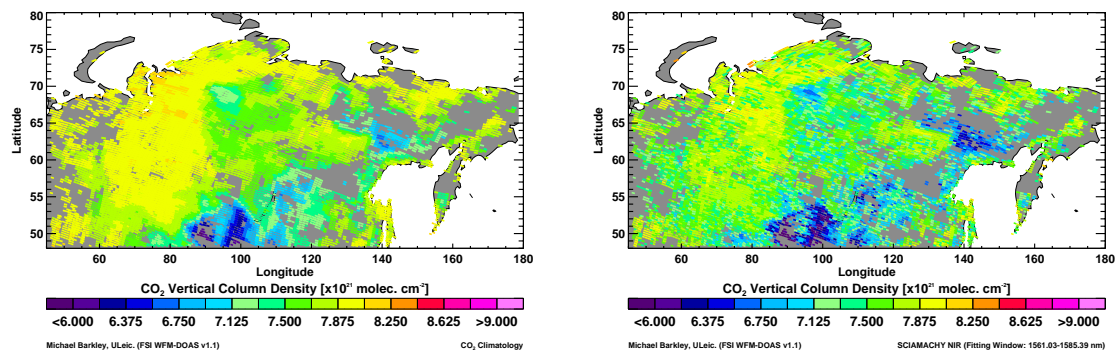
80
75
70
65
60
55
50
Latitude
60
80
100
120
140
160
180
Longitude
$CO_2$ Vertical Column Density [x$10^{21}$ molec. cm$^{-2}$]
<6.000 6.375 6.750 7.125 7.500 7.875 8.250 8.625 >9.000
Michael Barkley, ULeic. (FSI WFM-DOAS v1.1)
$CO_2$ Climatology

80
75
70
65
60
55
50
Latitude
60
80
100
120
140
160
180
Longitude
$CO_2$ Vertical Column Density [x$10^{21}$ molec. cm$^{-2}$]
<6.000 6.375 6.750 7.125 7.500 7.875 8.250 8.625 >9.000
Michael Barkley, ULeic. (FSI WFM-DOAS v1.1)
SCIAMACHY NIR (Fitting Window: 1561.03-1585.39 nm)